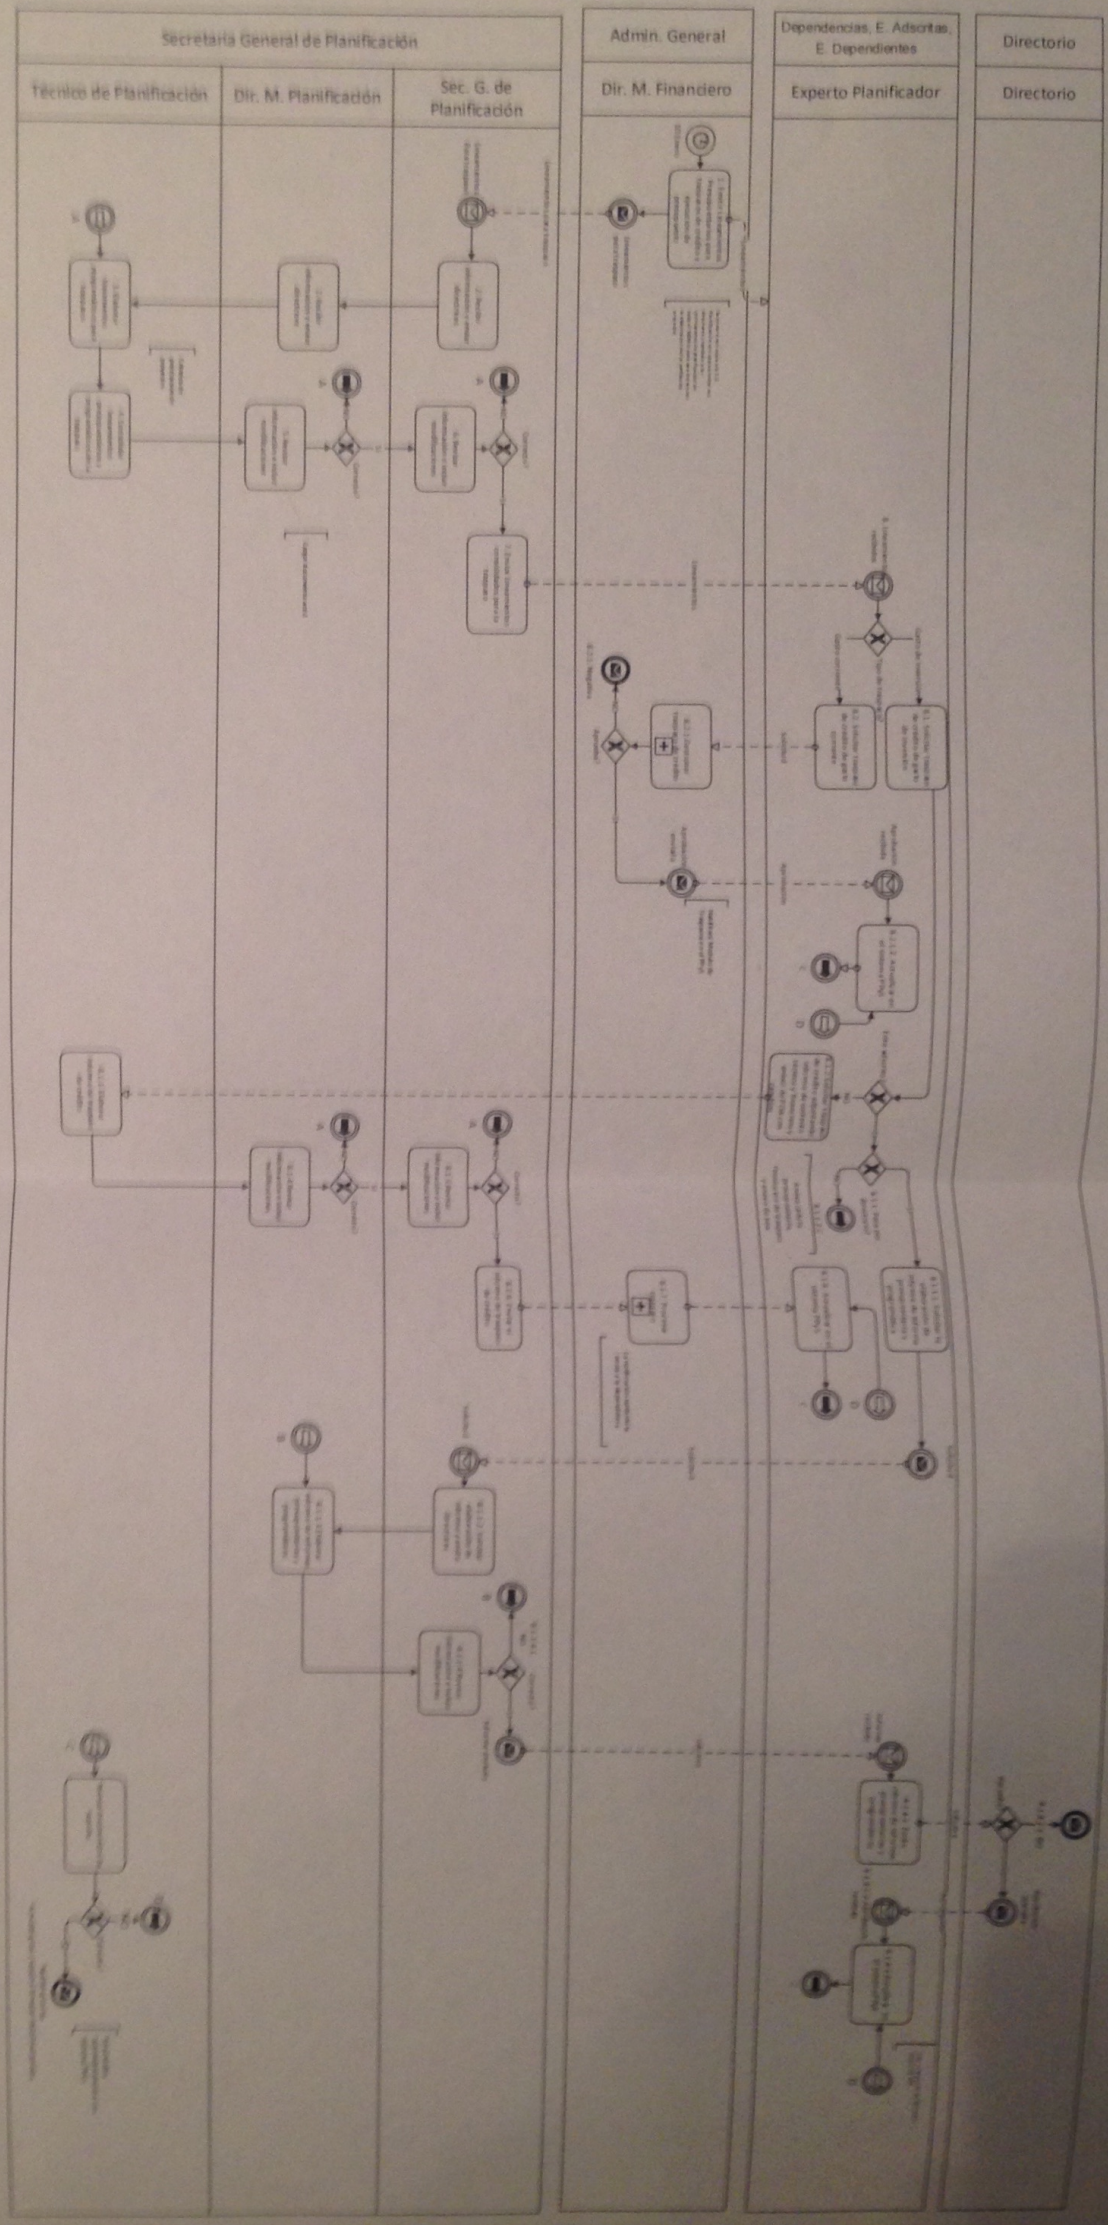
Secretaría General de Planificación

Admin. General

Dependencias, E. Adscritas, E. Dependientes

Directorio

Técnico de Planificación

Dir. M. Planificación

Sec. G. de Planificación

Dir. M. Financiero

Experto Planificador

Directorio

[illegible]